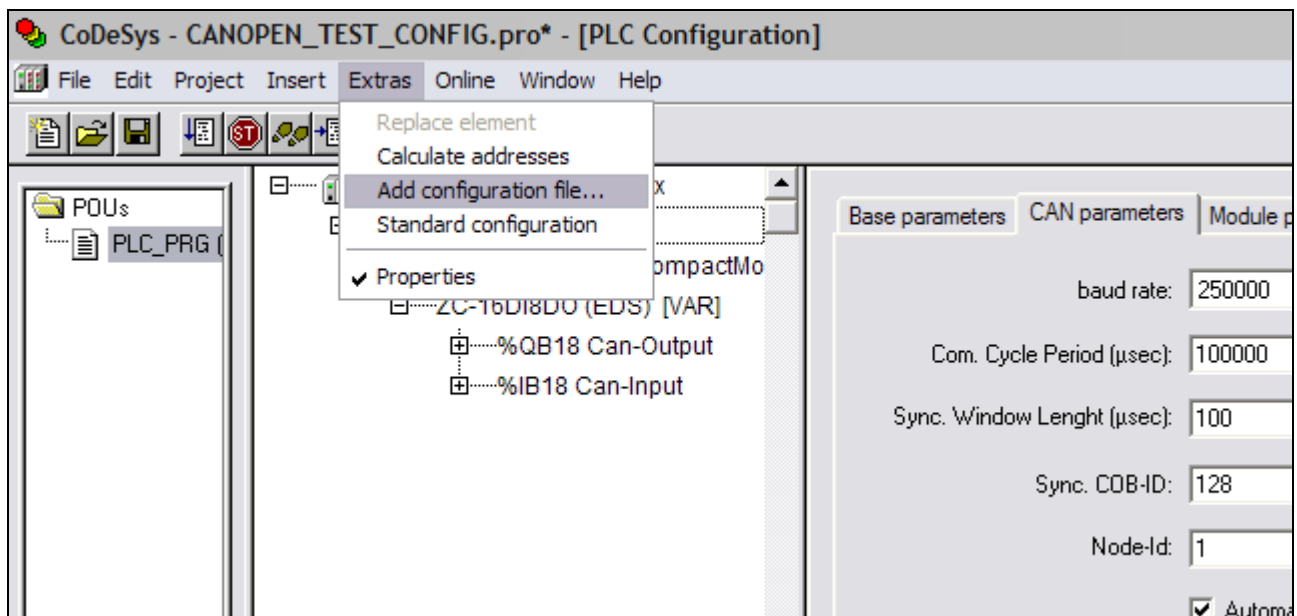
CoDeSys - CANOPEN_TEST_CONFIG.pro* - [PLC Configuration]

File Edit Project Insert Extras Online Window Help

Replace element
Calculate addresses
Add configuration file...
Standard configuration
✔ Properties

POUs
PLC_PRG (

x
ompactMo
ZC-16DI8DO (EDS) [VAR]
%QB18 Can-Output
%IB18 Can-Input

Base parameters | CAN parameters | Module p

baud rate: 250000

Com. Cycle Period (µsec): 100000

Sync. Window Lenght (µsec): 100

Sync. COB-ID: 128

Node-Id: 1

Automa